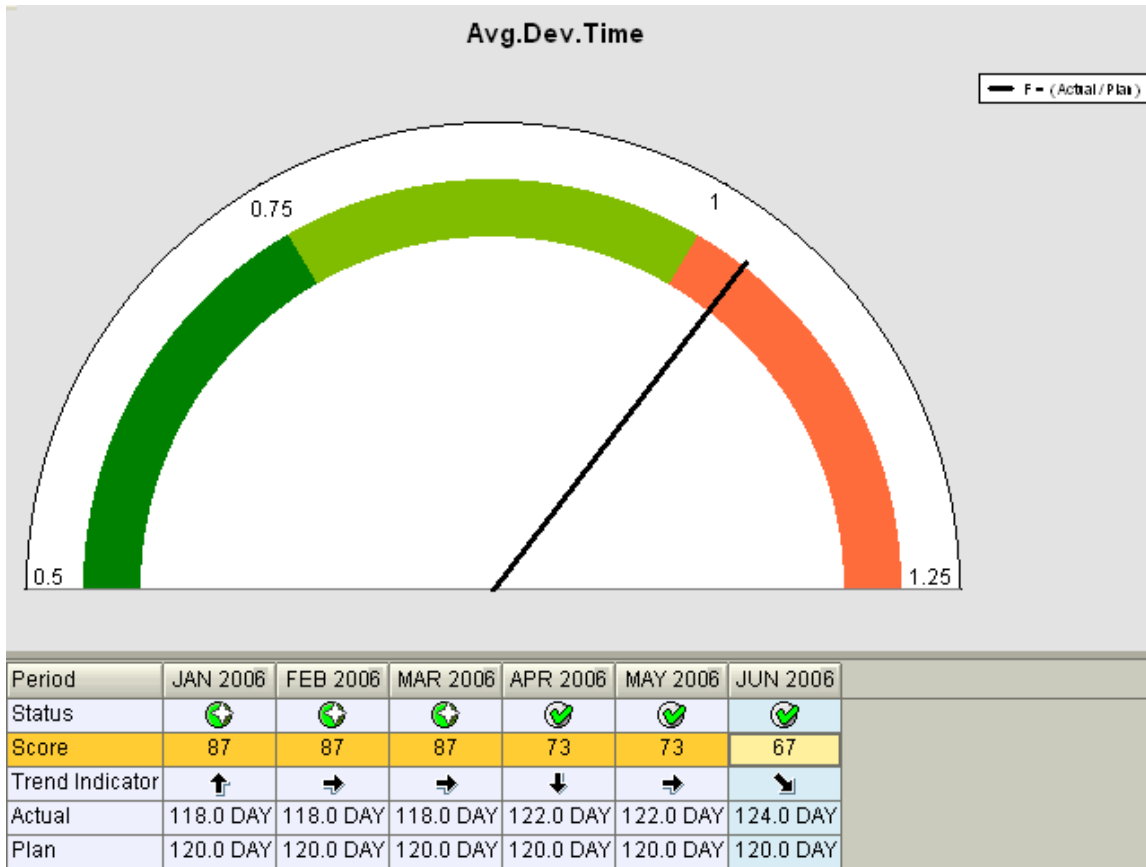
Avg.Dev.Time

F = (Actual / Plan)

0.75

1

0.5

1.25

| Period | JAN 2006 | FEB 2006 | MAR 2006 | APR 2006 | MAY 2006 | JUN 2006 |
|---|---|---|---|---|---|---|
| Status | | | | | | |
| Score | 87 | 87 | 87 | 73 | 73 | 67 |
| Trend Indicator | ↑ | → | → | ↓ | → | ↘ |
| Actual | 118.0 DAY | 118.0 DAY | 118.0 DAY | 122.0 DAY | 122.0 DAY | 124.0 DAY |
| Plan | 120.0 DAY | 120.0 DAY | 120.0 DAY | 120.0 DAY | 120.0 DAY | 120.0 DAY |